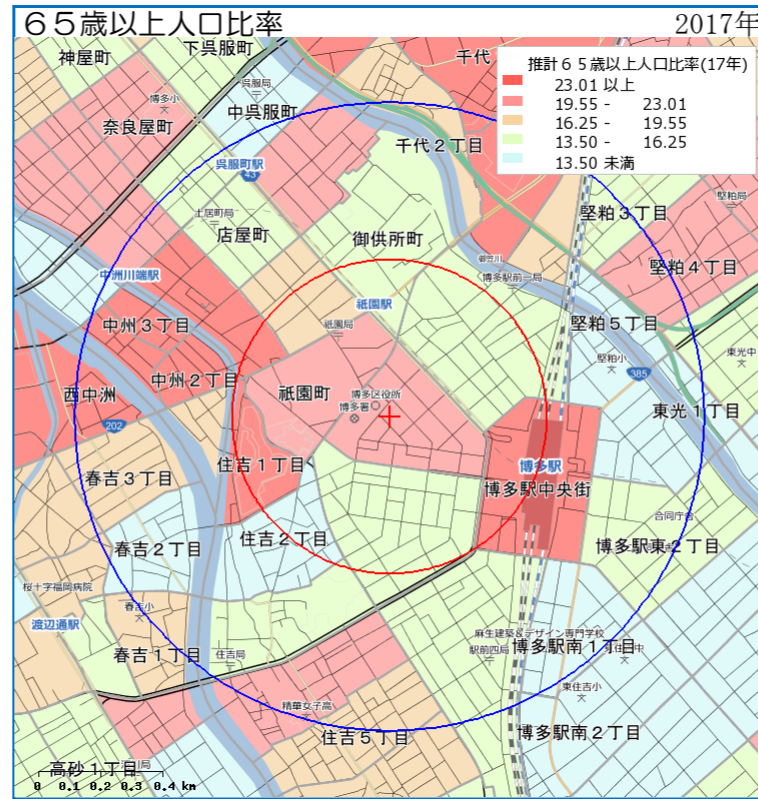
６５歳以上人口比率

2017年

推計６５歳以上人口比率(17年)
23.01 以上
19.55 - 23.01
16.25 - 19.55
13.50 - 16.25
13.50 未満

神屋町
下呉服町
千代
呉服局
博多小
中呉服町
奈良屋町
千代２丁目
呉服町駅
43
土居町局
堅粕３丁目
店屋町
御供所町
御笠川
博多駅前一局
堅粕４丁目
中洲川端駅
祇園駅
中洲３丁目
祇園局
堅粕５丁目
堅粕小
東光中
385
中洲２丁目
祇園町
博多区役所
博多署
西中洲
東光１丁目
202
博多駅
住吉１丁目
春吉３丁目
博多駅中央街
合同庁舎
春吉２丁目
住吉２丁目
博多駅東２丁目
桜十字福岡病院
春吉小
渡辺通駅
麻生建築&デザイン専門学校
博多駅南１丁目
駅前四局
春吉１丁目
住吉局
東住吉小
精華女子高
住吉５丁目
博多駅南２丁目
高砂１丁目
0 0.1 0.2 0.3 0.4 km